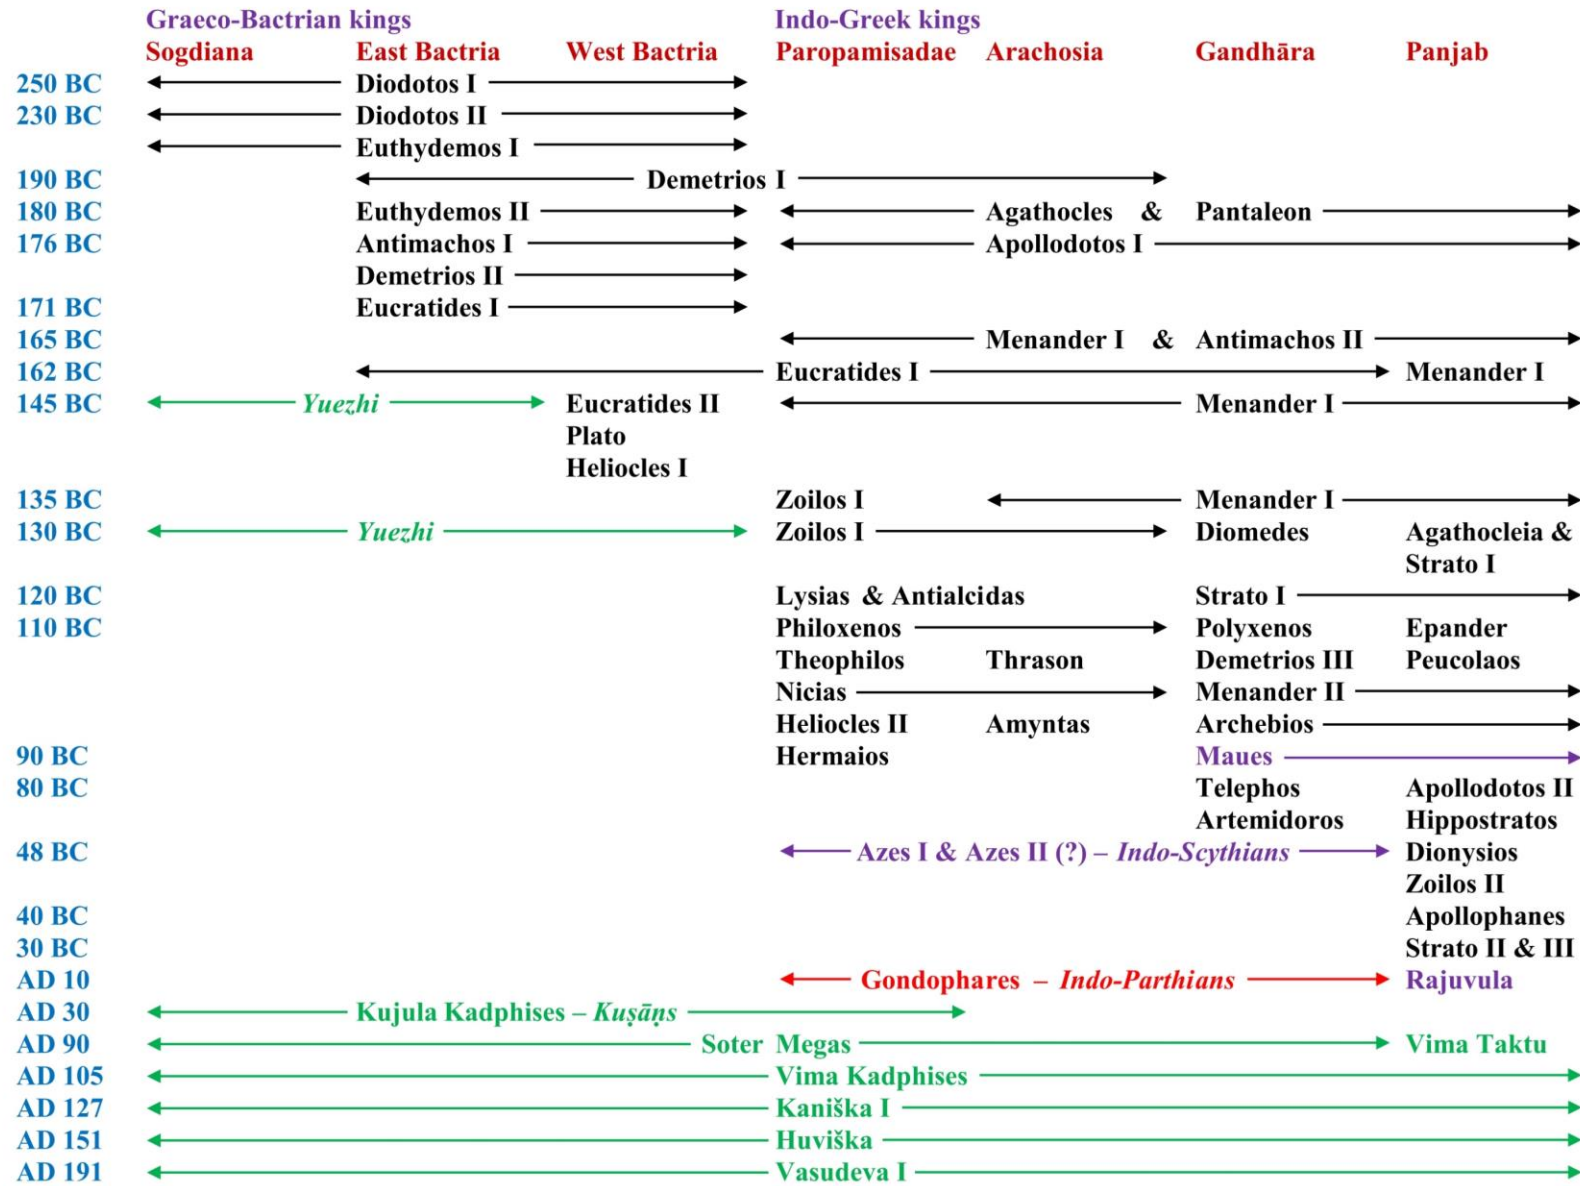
Graeco-Bactrian kings
Indo-Greek kings

| | Sogdiana | East Bactria | West Bactria | Paropamisadae | Arachosia | Gandhāra | Panjab |
|---|---|---|---|---|---|---|---|
| 250 BC | ← | Diodotos I → | | | | | |
| 230 BC | ← | Diodotos II → | | | | | |
| | ← | Euthydemos I → | | | | | |
| 190 BC | | ← | Demetrios I → | | | | |
| 180 BC | | Euthydemos II → | | ← | Agathocles & | Pantaleon → | |
| 176 BC | | Antimachos I → | | ← | Apollodotos I → | | |
| | | Demetrios II → | | | | | |
| 171 BC | | Eucratides I → | | | | | |
| 165 BC | | | | ← | Menander I & | Antimachos II → | |
| 162 BC | | ← | | Eucratides I → | | | Menander I |
| 145 BC | ← Yuezhi → | | Eucratides II | ← | | Menander I → | |
| | | | Plato | | | | |
| | | | Heliocles I | | | | |
| 135 BC | | | | Zoilos I | ← | Menander I → | |
| 130 BC | ← Yuezhi → | | | Zoilos I → | | Diomedes | Agathocleia & Strato I |
| 120 BC | | | | Lysias & Antialcidas | | Strato I → | |
| 110 BC | | | | Philoxenos → | | Polyxenos | Epander |
| | | | | Theophilos | Thrason | Demetrios III | Peucolaos |
| | | | | Nicias → | | Menander II → | |
| | | | | Heliocles II | Amyntas | Archebios → | |
| 90 BC | | | | Hermaios | | Maues → | |
| 80 BC | | | | | | Telephos | Apollodotos II |
| | | | | | | Artemidoros | Hippostratos |
| 48 BC | | | | ← Azes I & Azes II (?) – Indo-Scythians → | | | Dionysios |
| | | | | | | | Zoilos II |
| 40 BC | | | | | | | Apollophanes |
| 30 BC | | | | | | | Strato II & III |
| AD 10 | | | | ← Gondophares – Indo-Parthians → | | | Rajuvula |
| AD 30 | ← Kujula Kadphises – Kuṣāṇs → | | | | | | |
| AD 90 | ← Soter Megas → | | | | | | Vima Taktu |
| AD 105 | ← Vima Kadphises → | | | | | | |
| AD 127 | ← Kaniška I → | | | | | | |
| AD 151 | ← Huviška → | | | | | | |
| AD 191 | ← Vasudeva I → | | | | | | |